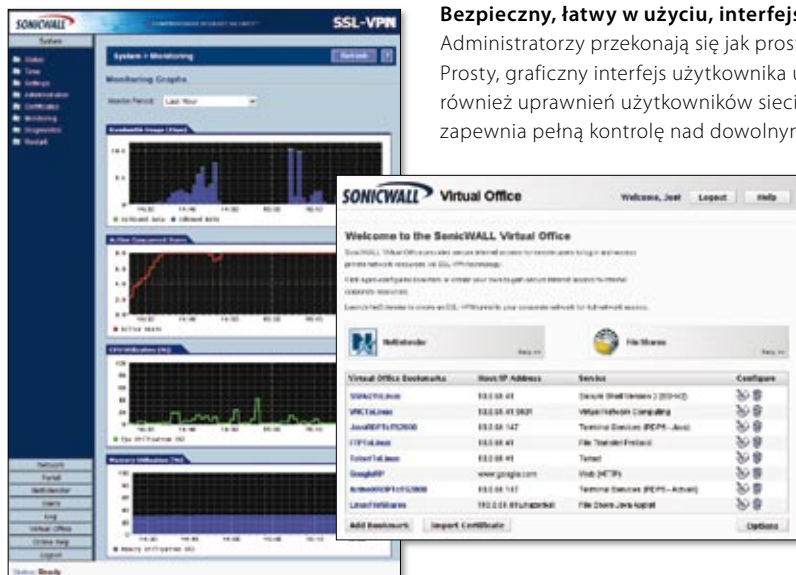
Bezpieczny, łatwy w użyciu, interfejs
Administratorzy przekonają się jak prost
Prosty, graficzny interfejs użytkownika u
również uprawnień użytkowników sieci
zapewnia pełną kontrolę nad dowolnym

SONICWALL
SSL-VPN
System
Status
Time
Settings
Administration
Certificates
Monitoring
Diagnostics
Restart
System > Monitoring
Refresh
?
Monitoring Graphs
Monitor Period: Last Hour
Bandwidth Usage (Kbps)
Active Concurrent Users
CPU Utilization (%)
Memory Utilization (%)
Network
Portal
NetExtender
Users
Log
Virtual Office
Online Help
Logout
Status: Ready

SONICWALL Virtual Office
Welcome, Joel
Logout
Help
Welcome to the SonicWALL Virtual Office
NetExtender
File Shares
| Virtual Office Bookmarks | Host/IP Address | Service | Configure |
|---|---|---|---|
| SSHtoLinux | 192.0.68.41 | Secure Shell Version 2 (SSHv2) | |
| VNCtoLinux | 192.0.68.41:5901 | Virtual Network Computing | |
| JavaRDPtoTS2000 | 192.0.68.147 | Terminal Services (RDP5 - Java) | |
| FTPtoLinux | 192.0.68.41 | File Transfer Protocol | |
| TelnetToLinux | 192.0.68.41 | Telnet | |
| GoogleWP | www.google.com | Web (HTTP) | |
| ActiveXRDPtoTS2000 | 192.0.68.147 | Terminal Services (RDP5 - ActiveX) | |
| LinuxFileShares | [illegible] | File Shares Java Applet | |
Add Bookmark
Import Certificate
Options